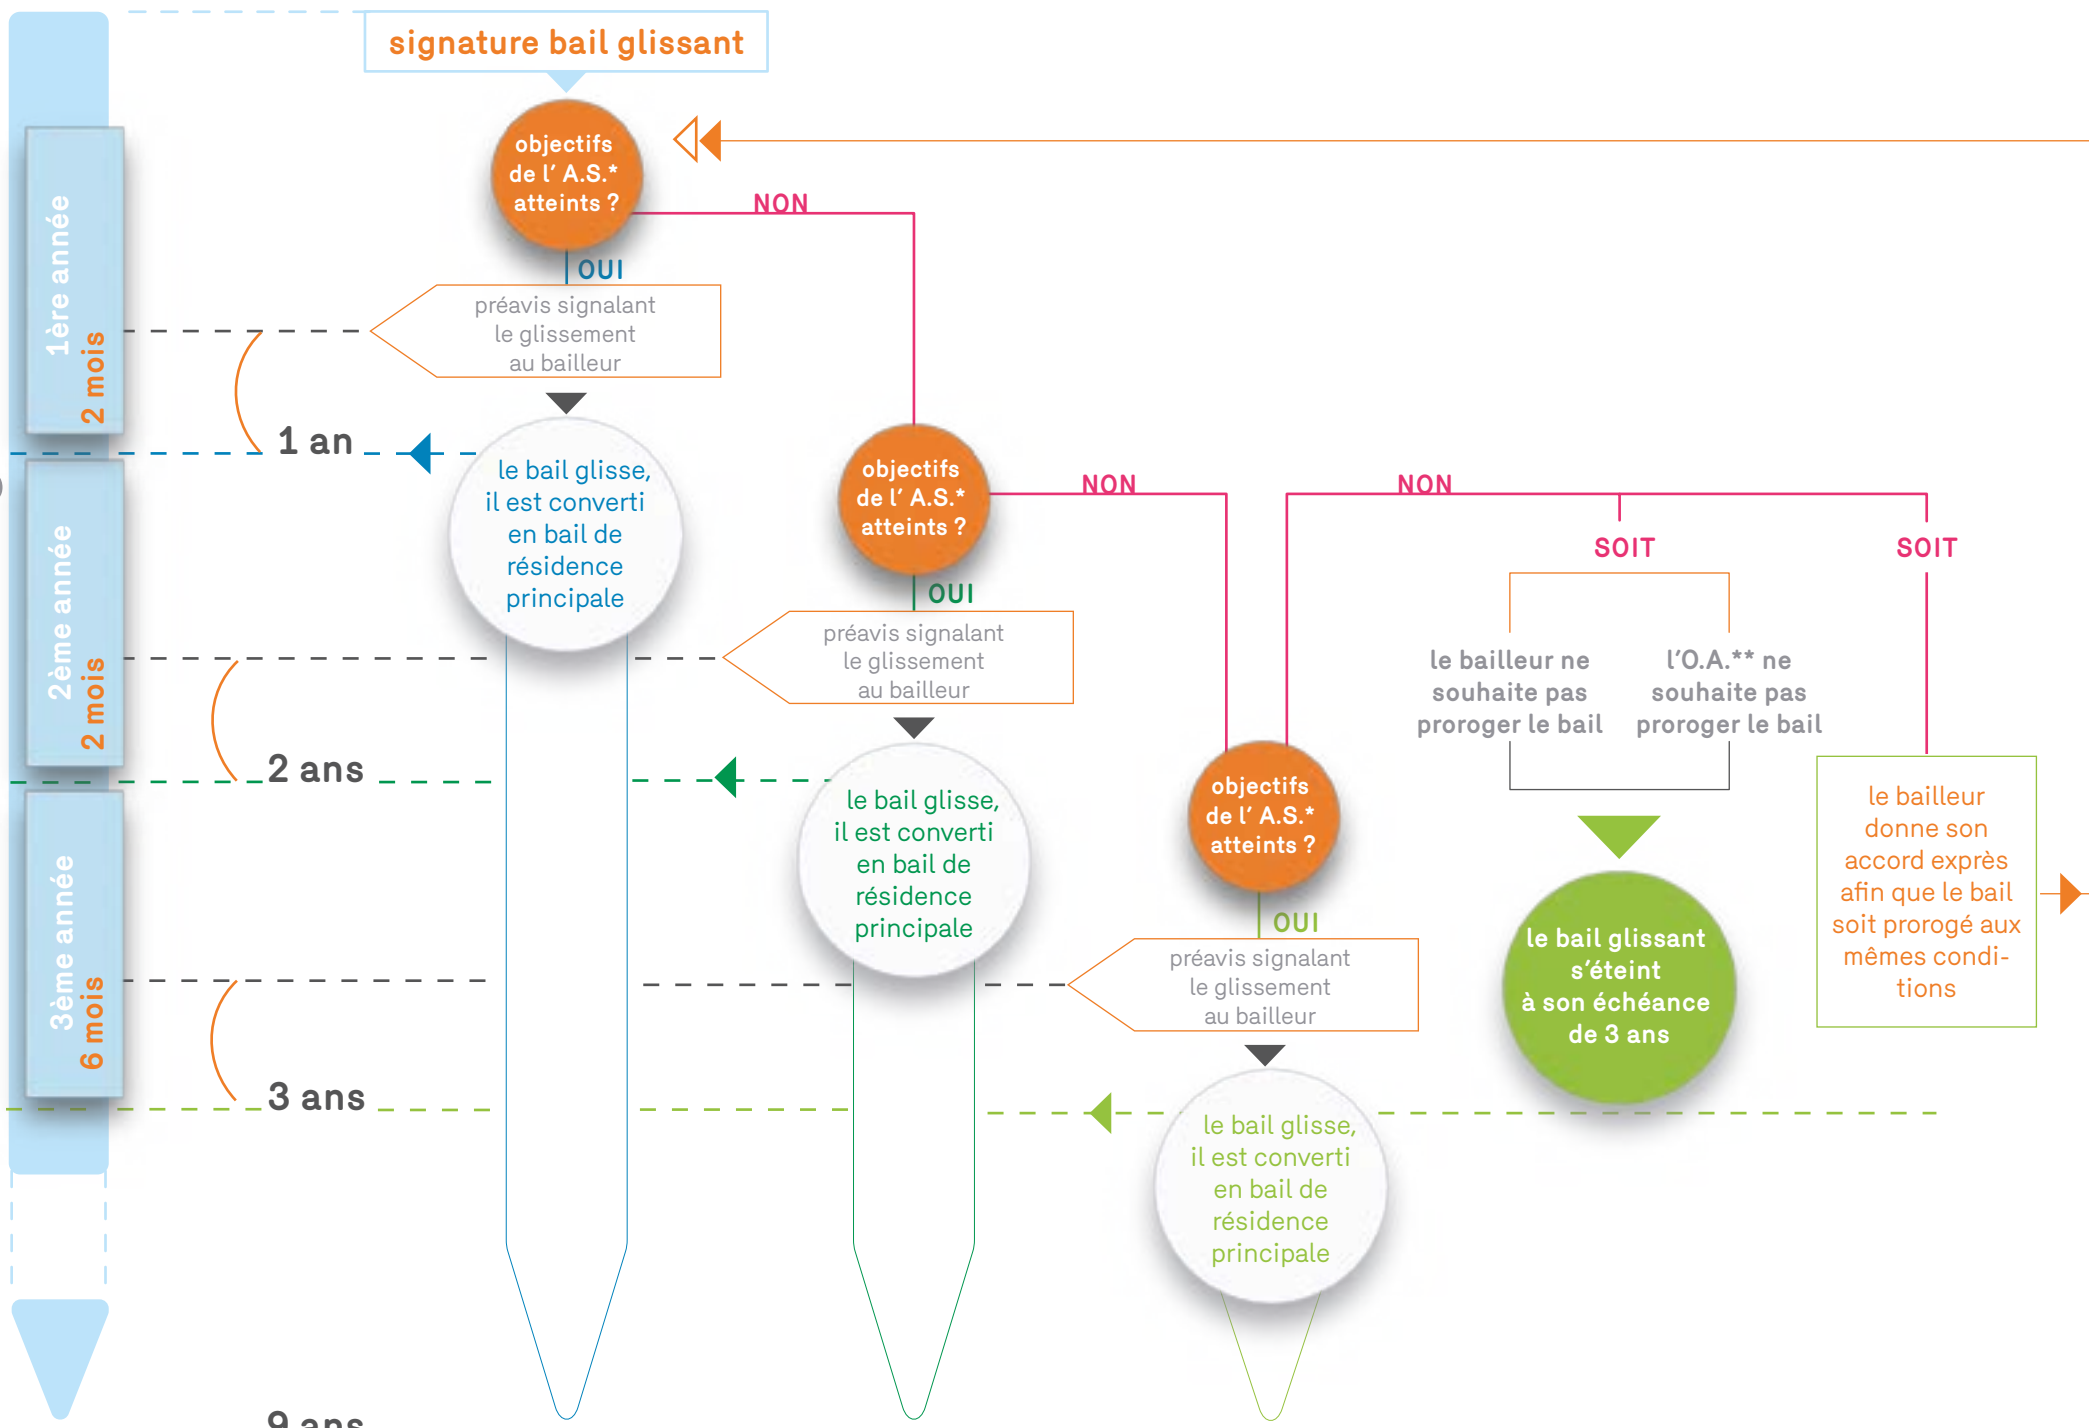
signature bail glissant

1ère année
2 mois

2ème année
2 mois

3ème année
6 mois

objectifs de l' A.S.* atteints ?

NON

OUI

préavis signalant le glissement au bailleur

1 an

le bail glisse, il est converti en bail de résidence principale

objectifs de l' A.S.* atteints ?

NON

OUI

préavis signalant le glissement au bailleur

2 ans

le bail glisse, il est converti en bail de résidence principale

objectifs de l' A.S.* atteints ?

NON

OUI

préavis signalant le glissement au bailleur

3 ans

le bail glisse, il est converti en bail de résidence principale

SOIT

le bailleur ne souhaite pas proroger le bail

l'O.A.** ne souhaite pas proroger le bail

le bail glissant s'éteint à son échéance de 3 ans

SOIT

le bailleur donne son accord exprès afin que le bail soit prorogé aux mêmes conditions

9 ans